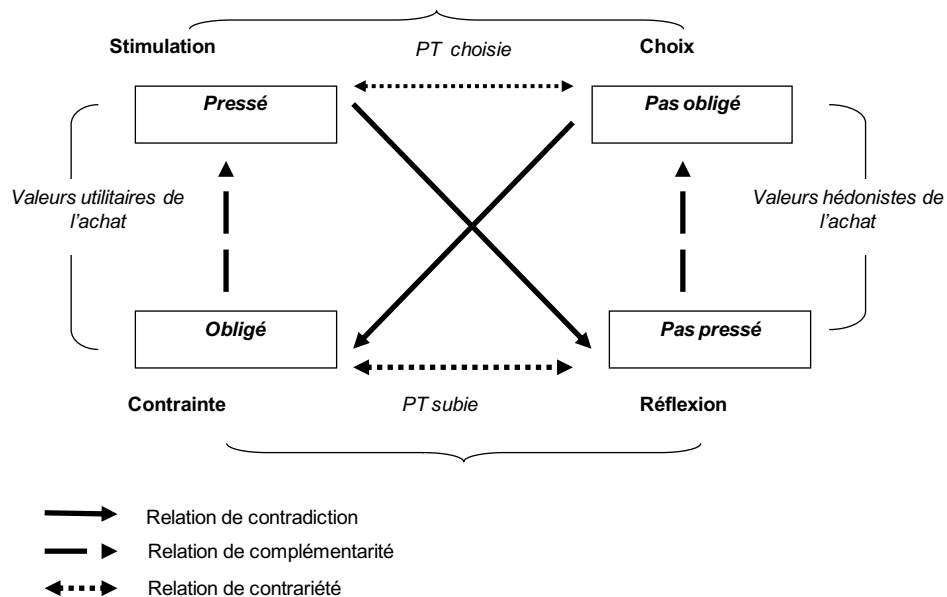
Stimulation

PT choisie

Choix

Pressé

Pas obligé

Valeurs utilitaires de l'achat

Valeurs hédonistes de l'achat

Obligé

Pas pressé

Contrainte

PT subie

Réflexion

Relation de contradiction

Relation de complémentarité

Relation de contrariété